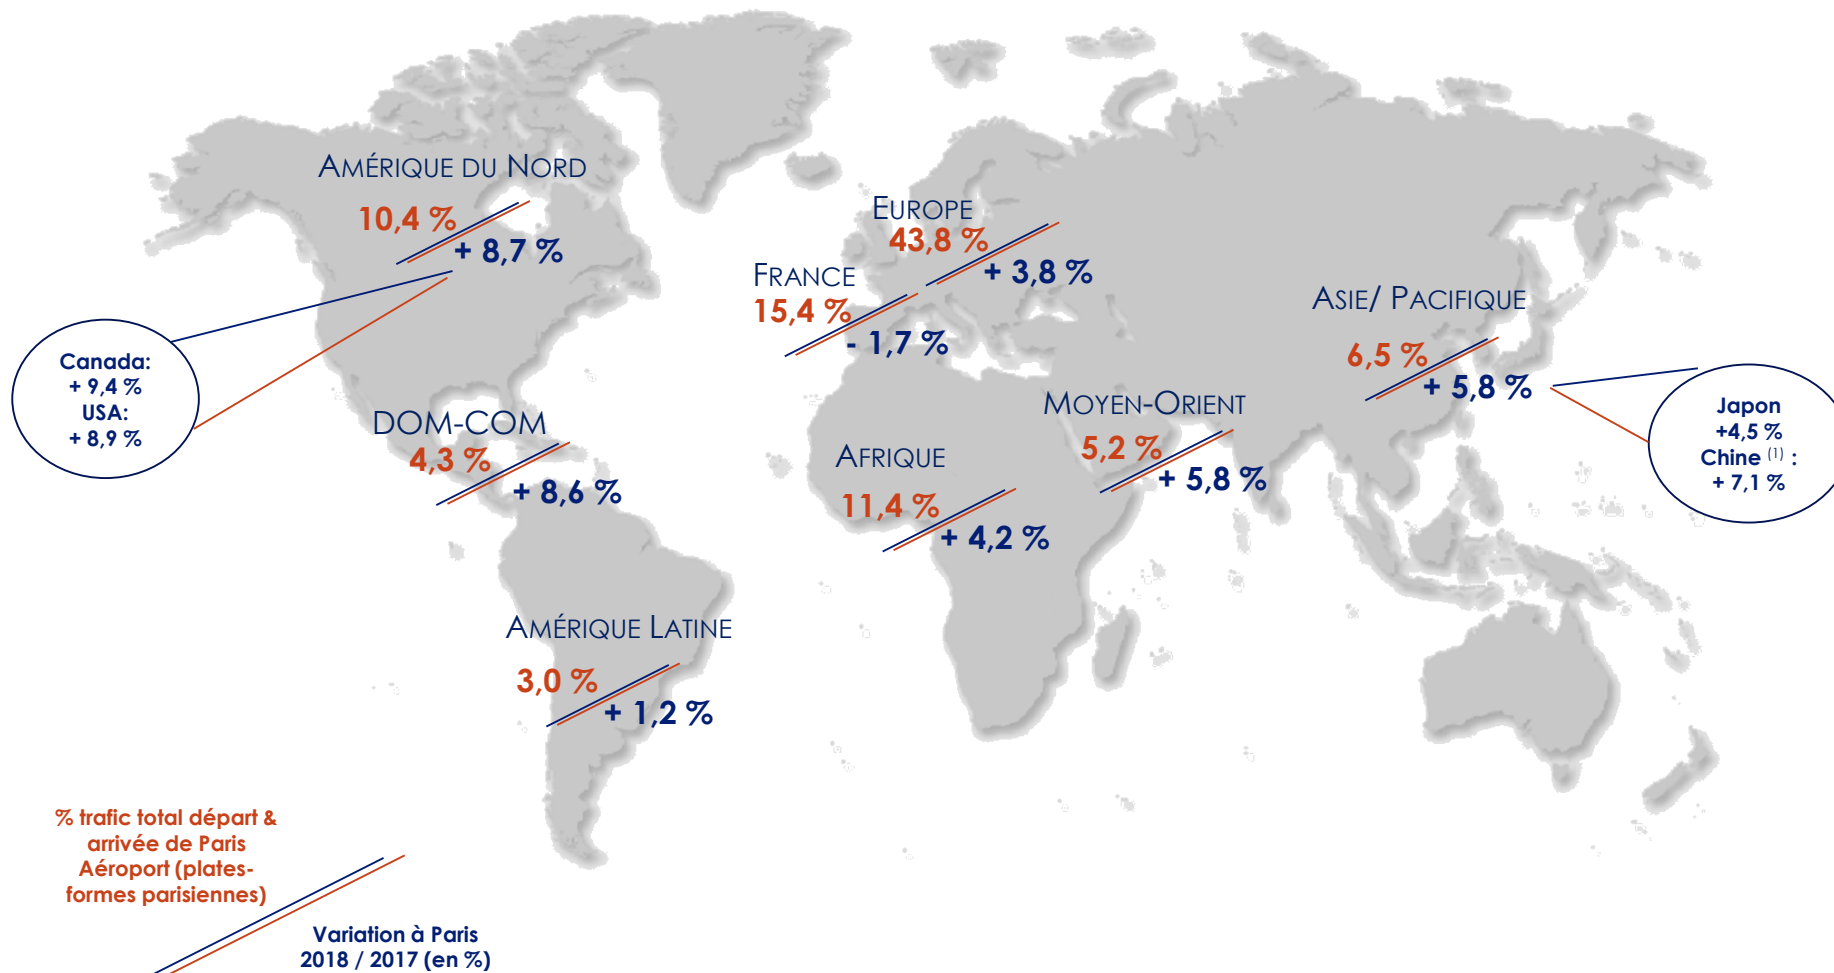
AMÉRIQUE DU NORD
10,4 %
+ 8,7 %

Canada:
+ 9,4 %
USA:
+ 8,9 %

EUROPE
43,8 %
+ 3,8 %

FRANCE
15,4 %
- 1,7 %

ASIE/ PACIFIQUE
6,5 %
+ 5,8 %

Japon
+4,5 %
Chine $^{(1)}$ :
+ 7,1 %

DOM-COM
4,3 %
+ 8,6 %

MOYEN-ORIENT
5,2 %
+ 5,8 %

AFRIQUE
11,4 %
+ 4,2 %

AMÉRIQUE LATINE
3,0 %
+ 1,2 %

% trafic total départ & arrivée de Paris Aéroport (plates-formes parisiennes)

Variation à Paris 2018 / 2017 (en %)